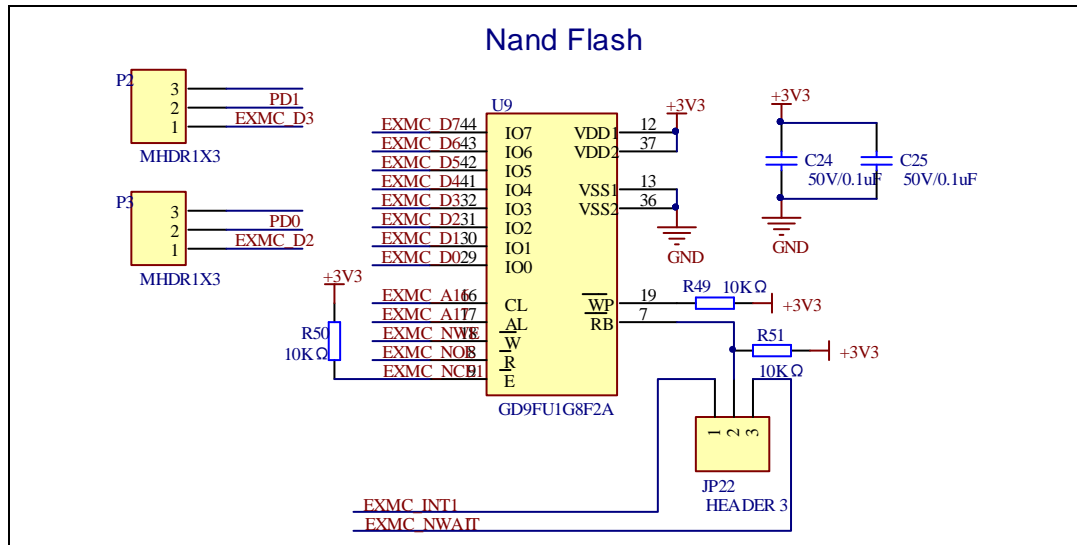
Nand Flash

P2
3
2
1
PD1
EXMC_D3
MHDR1X3

P3
3
2
1
PD0
EXMC_D2
MHDR1X3

U9
EXMC_D7 44
EXMC_D6 43
EXMC_D5 42
EXMC_D4 41
EXMC_D3 32
EXMC_D2 31
EXMC_D1 30
EXMC_D0 29
IO7
IO6
IO5
IO4
IO3
IO2
IO1
IO0
VDD1 12
VDD2 37
VSS1 13
VSS2 36
+3V3
GND

+3V3
R50
10KΩ
EXMC_A16 16
EXMC_A17 17
EXMC_NWE 18
EXMC_NOE 8
EXMC_NCE1 9
CL
AL
W
R
E
WP 19
RB 7
GD9FU1G8F2A

R49 10KΩ
+3V3
R51
10KΩ
+3V3

+3V3
C24
50V/0.1uF
C25
50V/0.1uF
GND

1 2 3
JP22
HEADER 3

EXMC_INT1
EXMC_NWAIT